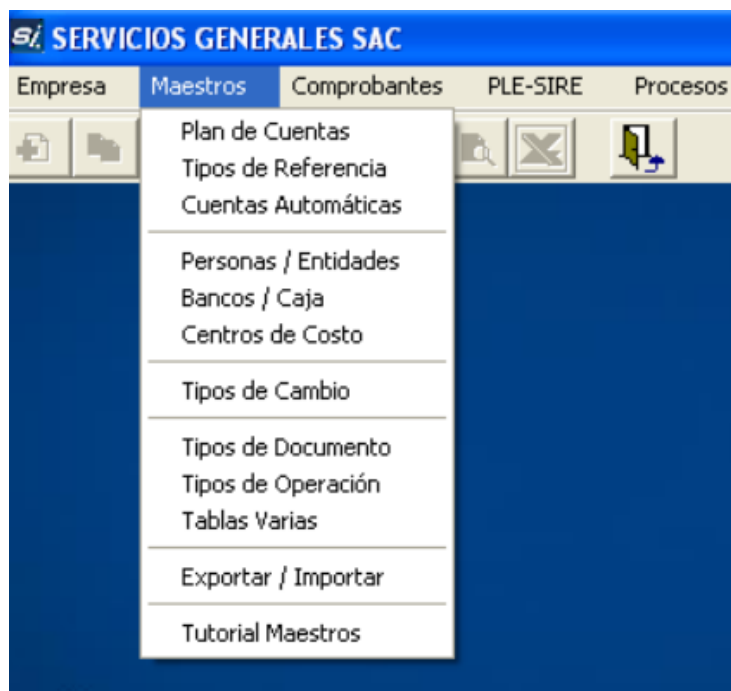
SERVICIOS GENERALES SAC

Empresa Maestros Comprobantes PLE-SIRE Procesos

Plan de Cuentas
Tipos de Referencia
Cuentas Automáticas

Personas / Entidades
Bancos / Caja
Centros de Costo

Tipos de Cambio

Tipos de Documento
Tipos de Operación
Tablas Varias

Exportar / Importar

Tutorial Maestros